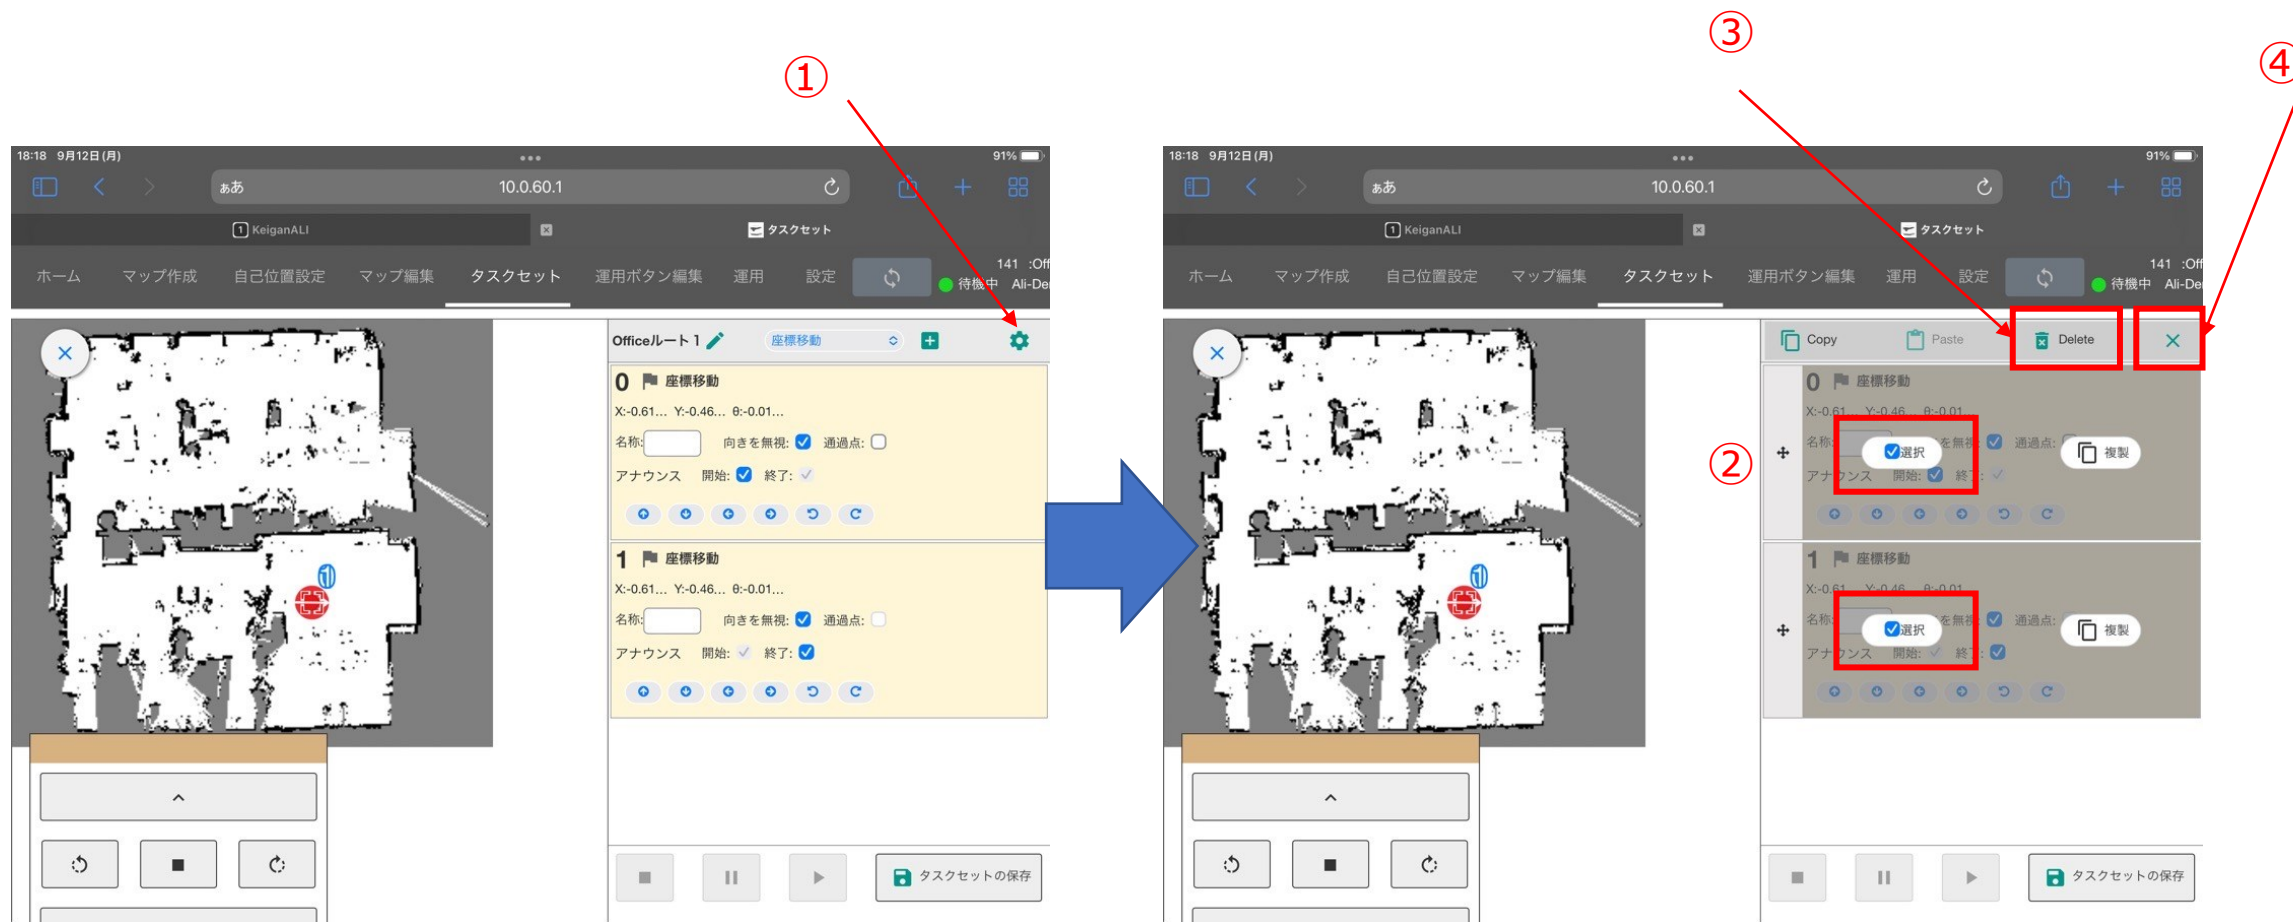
①

18:18 9月12日(月)

91%

ああ

10.0.60.1

KeiganALI

タスクセット

ホーム マップ作成 自己位置設定 マップ編集 タスクセット 運用ボタン編集 運用 設定

141 :Off

待機中 Ali-De

Officeルート1

座標移動

0 座標移動

X:-0.61... Y:-0.46... θ:-0.01...

名称: 向きを無視: 通過点:

アナウンス 開始: 終了:

1 座標移動

X:-0.61... Y:-0.46... θ:-0.01...

名称: 向きを無視: 通過点:

アナウンス 開始: 終了:

タスクセットの保存

③ ④

18:18 9月12日(月)

91%

ああ

10.0.60.1

KeiganALI

タスクセット

ホーム マップ作成 自己位置設定 マップ編集 タスクセット 運用ボタン編集 運用 設定

141 :Off

待機中 Ali-De

Copy Paste Delete

②

0 座標移動

X:-0.61... Y:-0.46... θ:-0.01

名称 選択 を無視 通過点: 複製

アナウンス 開始: 終了:

1 座標移動

X:-0.61 Y:-0.46 θ:-0.01

名称 選択 を無視 通過点: 複製

アナウンス 開始: 終了:

タスクセットの保存